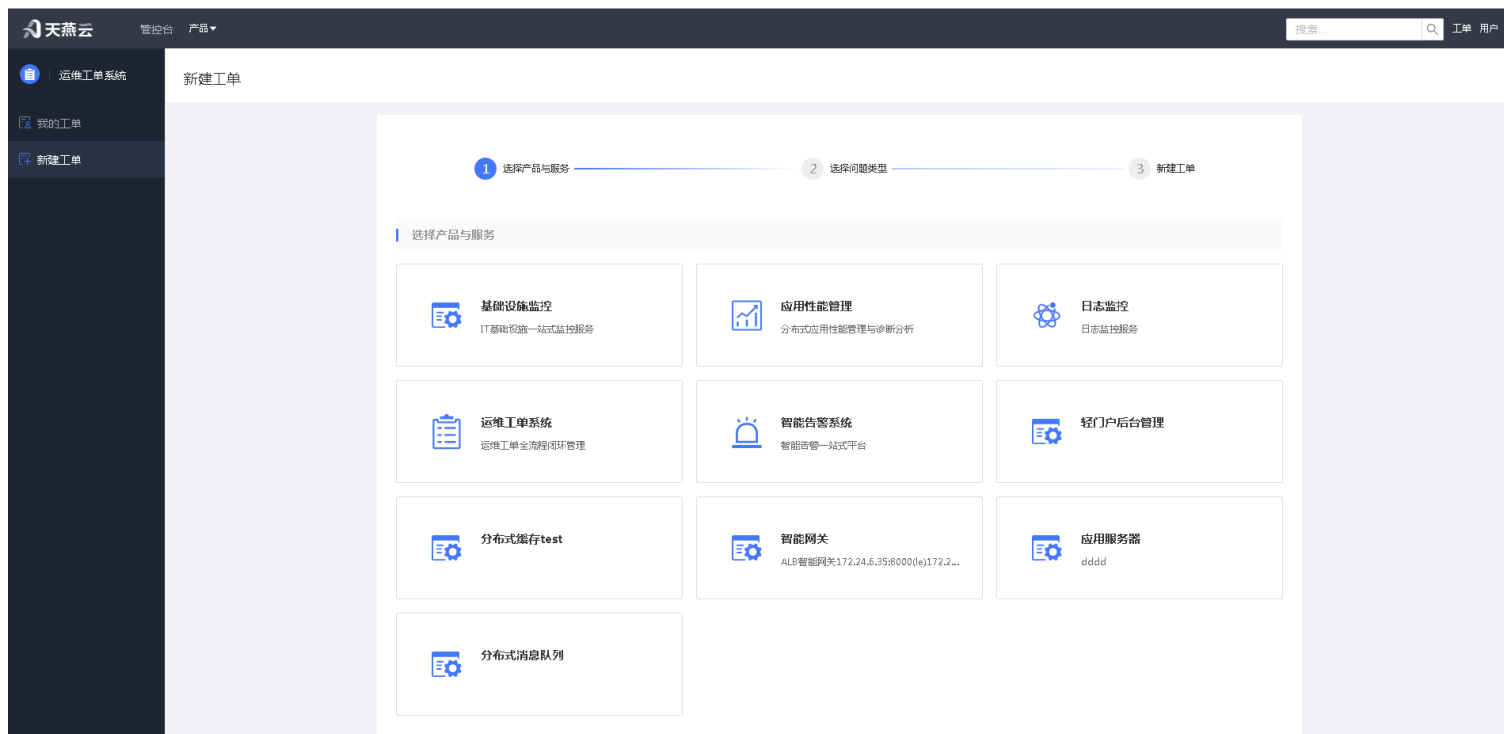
天燕云 管控台 产品▾

搜索... 工单 用户

运维工单系统

我的工单

新建工单

新建工单

1 选择产品与服务 2 选择问题类型 3 新建工单

选择产品与服务

基础设施监控
IT基础设施一站式监控服务

应用性能管理
分布式应用性能管理与诊断分析

日志监控
日志监控服务

运维工单系统
运维工单全流程闭环管理

智能告警系统
智能告警一站式平台

轻门户后台管理

分布式缓存test

智能网关
ALB智能网关172.24.6.35:8000(le)172.2...

应用服务器
dddd

分布式消息队列